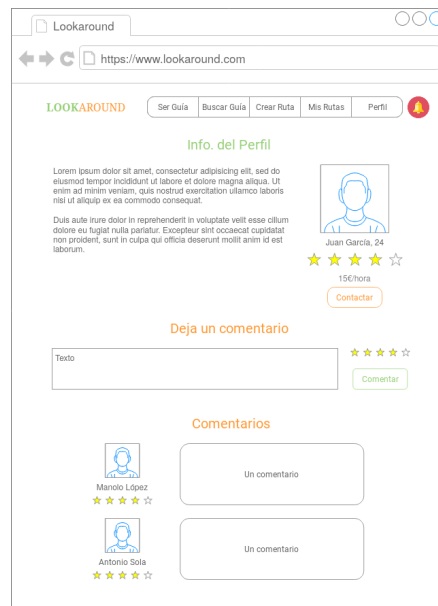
Lookaround

https://www.lookaround.com

LOOKAROUND

Ser Guía | Buscar Guía | Crear Ruta | Mis Rutas | Perfil

Info. del Perfil

Lorem ipsum dolor sit amet, consectetur adipisicing elit, sed do eiusmod tempor incididunt ut labore et dolore magna aliqua. Ut enim ad minim veniam, quis nostrud exercitation ullamco laboris nisi ut aliquip ex ea commodo consequat.

Duis aute irure dolor in reprehenderit in voluptate velit esse cillum dolore eu fugiat nulla pariatur. Excepteur sint occaecat cupidatat non proident, sunt in culpa qui officia deserunt mollit anim id est laborum.

Juan García, 24

15€/hora

Contactar

Deja un comentario

Texto

Comentar

Comentarios

Manolo López

Un comentario

Antonio Sola

Un comentario